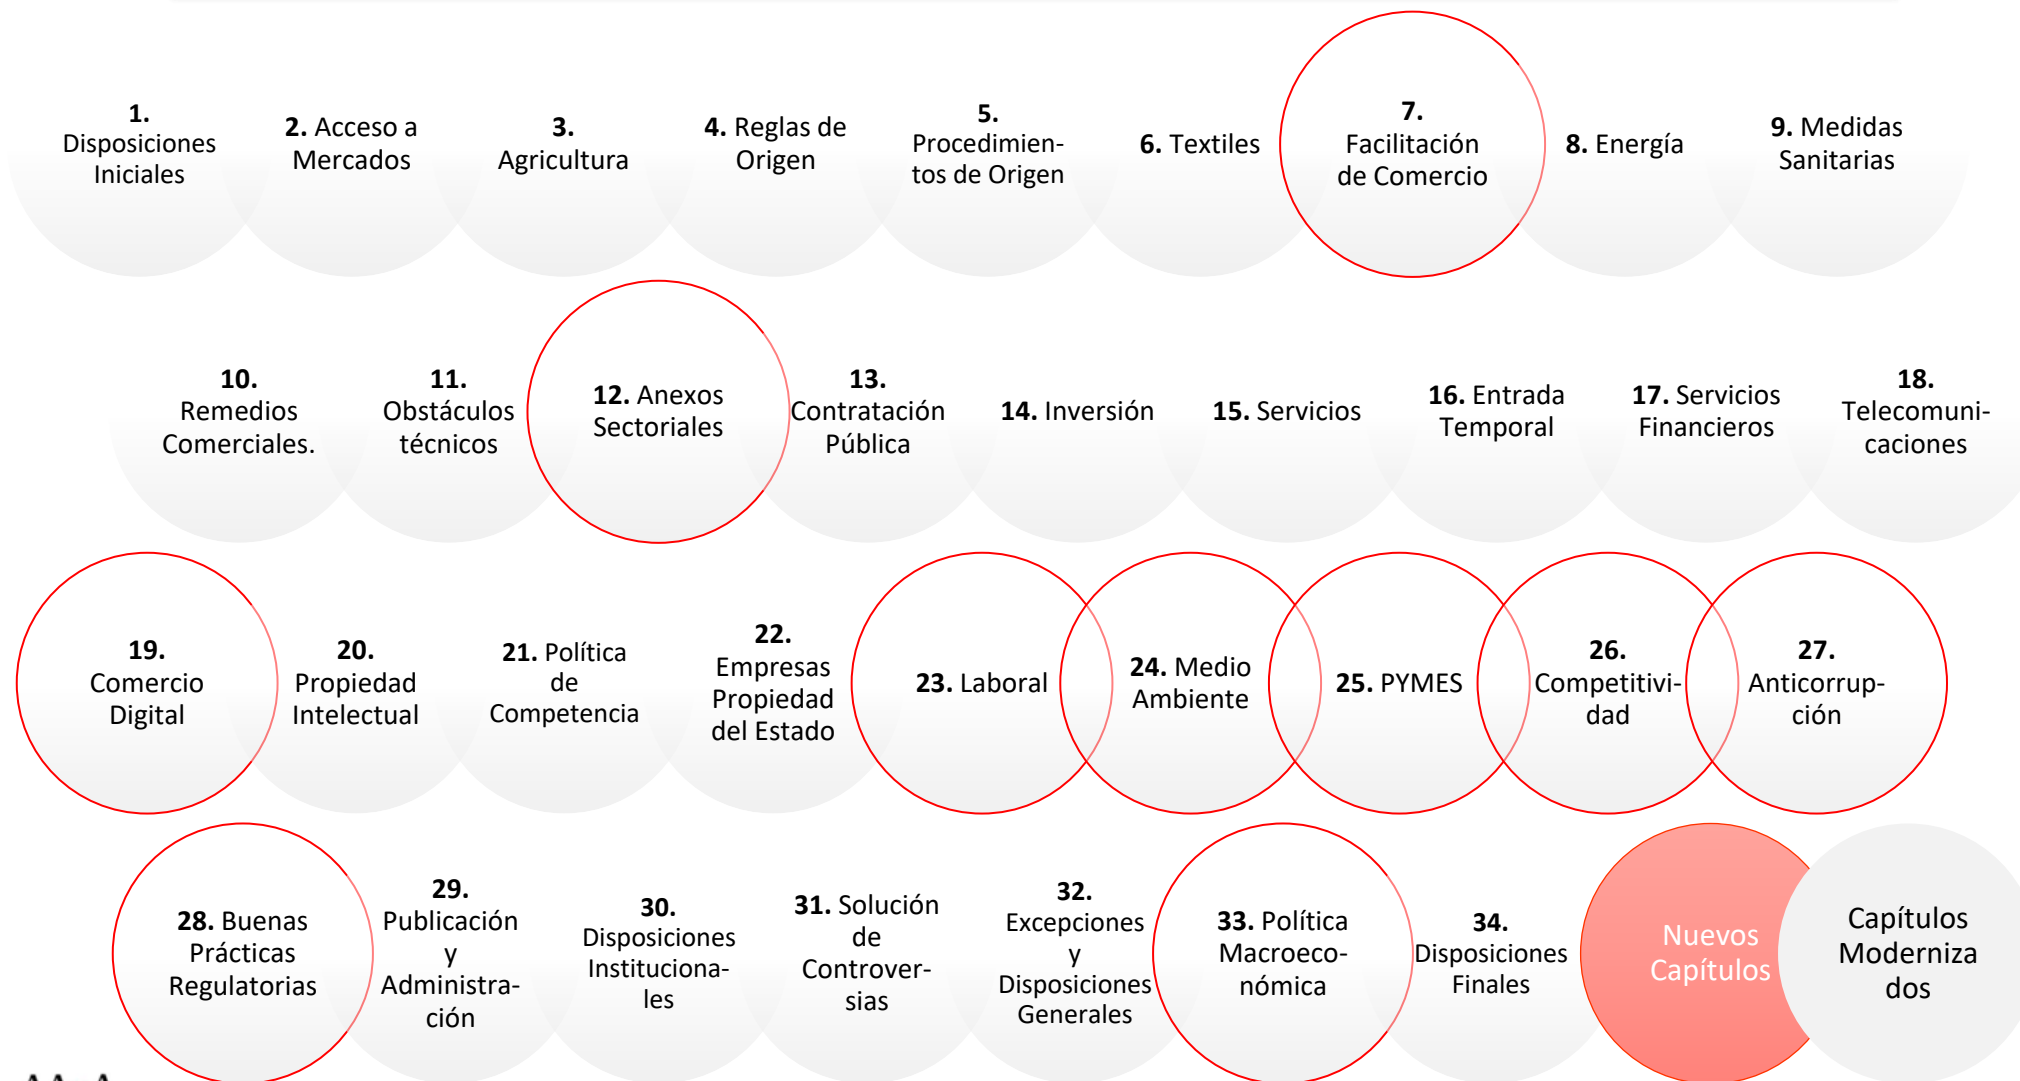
**1.** Disposiciones Iniciales

**2.** Acceso a Mercados

**3.** Agricultura

**4.** Reglas de Origen

**5.** Procedimientos de Origen

**6.** Textiles

**7.** Facilitación de Comercio

**8.** Energía

**9.** Medidas Sanitarias

**10.** Remedios Comerciales.

**11.** Obstáculos técnicos

**12.** Anexos Sectoriales

**13.** Contratación Pública

**14.** Inversión

**15.** Servicios

**16.** Entrada Temporal

**17.** Servicios Financieros

**18.** Telecomunicaciones

**19.** Comercio Digital

**20.** Propiedad Intelectual

**21.** Política de Competencia

**22.** Empresas Propiedad del Estado

**23.** Laboral

**24.** Medio Ambiente

**25.** PYMES

**26.** Competitividad

**27.** Anticorrupción

**28.** Buenas Prácticas Regulatorias

**29.** Publicación y Administración

**30.** Disposiciones Institucionales

**31.** Solución de Controversias

**32.** Excepciones y Disposiciones Generales

**33.** Política Macroeconómica

**34.** Disposiciones Finales

Nuevos Capítulos

Capítulos Modernizados